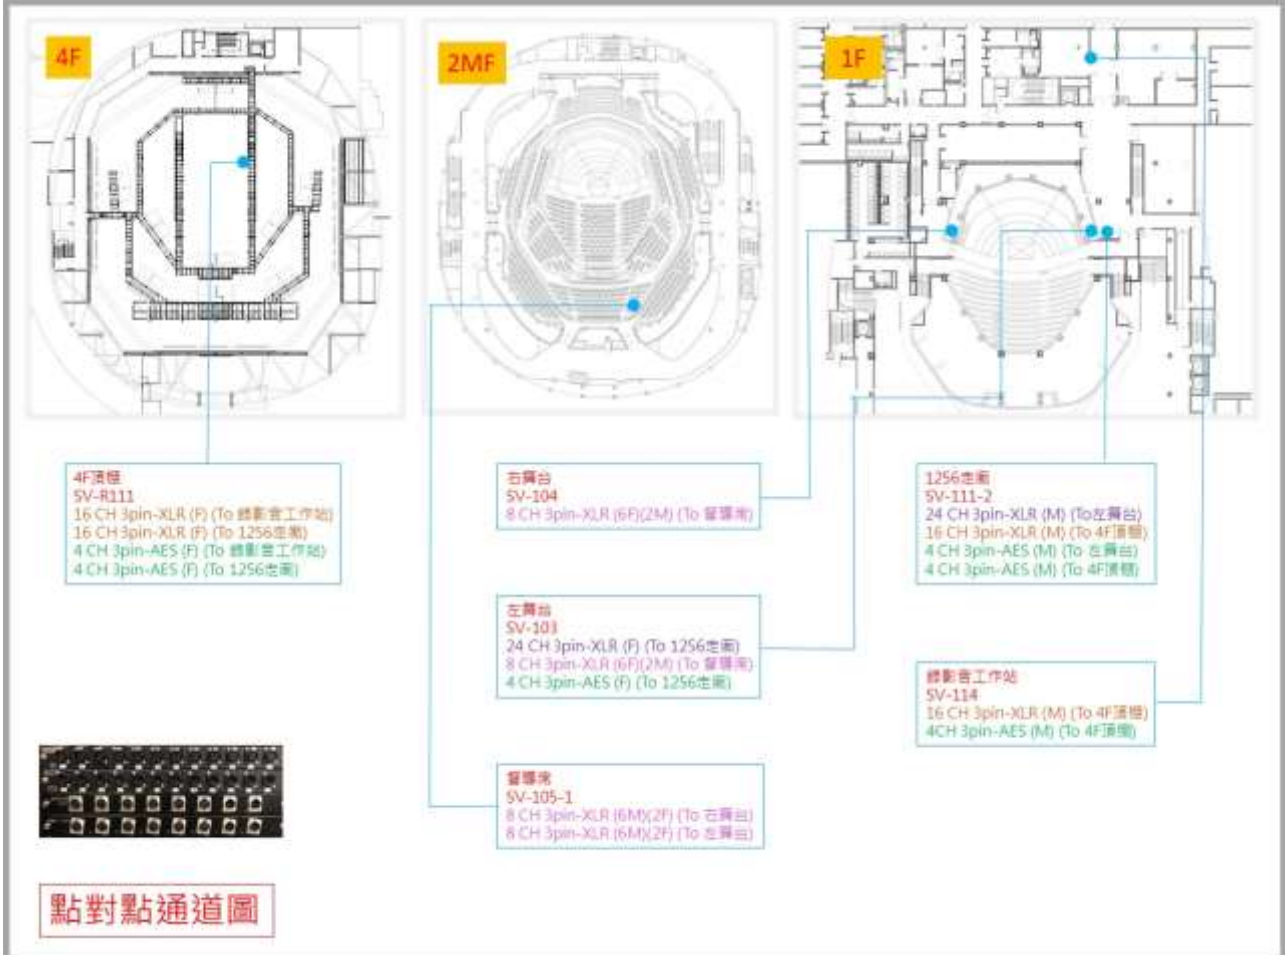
4F

2MF

1F

4F頂棚
SV-R111
16 CH 3pin-XLR (F) (To 錄影音工作站)
16 CH 3pin-XLR (F) (To 1256走廊)
4 CH 3pin-AES (F) (To 錄影音工作站)
4 CH 3pin-AES (F) (To 1256走廊)

右舞台
SV-104
8 CH 3pin-XLR (6F)(2M) (To 督導席)

左舞台
SV-103
24 CH 3pin-XLR (F) (To 1256走廊)
8 CH 3pin-XLR (6F)(2M) (To 督導席)
4 CH 3pin-AES (F) (To 1256走廊)

督導席
SV-105-1
8 CH 3pin-XLR (6M)(2F) (To 右舞台)
8 CH 3pin-XLR (6M)(2F) (To 左舞台)

1256走廊
SV-111-2
24 CH 3pin-XLR (M) (To左舞台)
16 CH 3pin-XLR (M) (To 4F頂棚)
4 CH 3pin-AES (M) (To 左舞台)
4 CH 3pin-AES (M) (To 4F頂棚)

錄影音工作站
SV-114
16 CH 3pin-XLR (M) (To 4F頂棚)
4CH 3pin-AES (M) (To 4F頂棚)

點對點通道圖